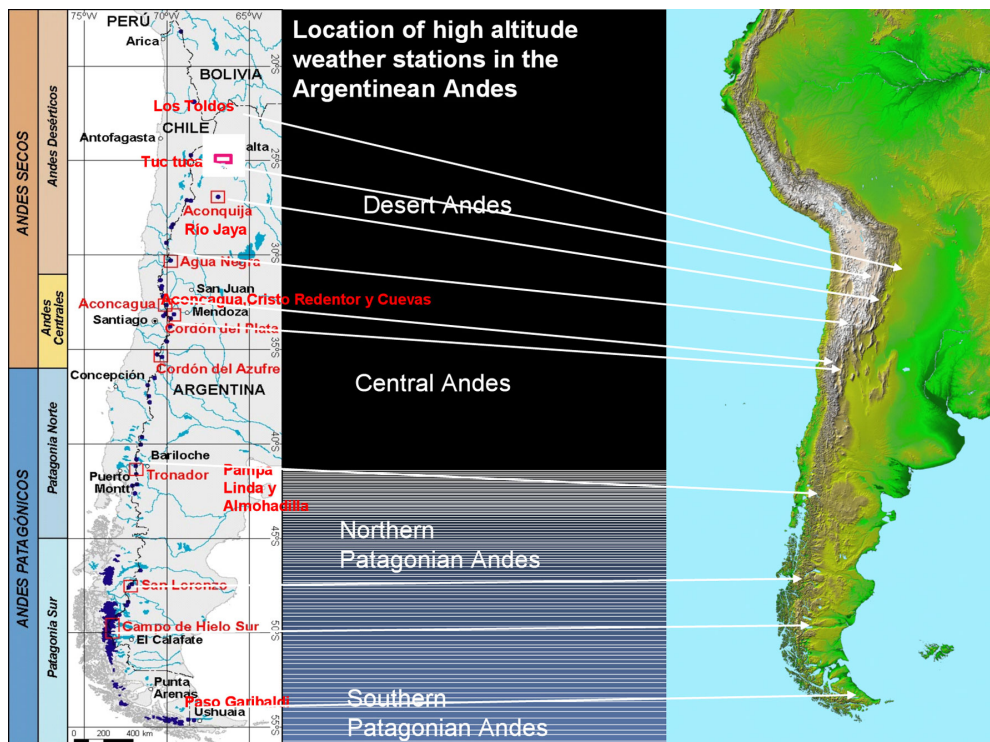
ANDES SECOS
Andes Desérticos
Andes Centrales
ANDES PATAGÓNICOS
Patagonia Norte
Patagonia Sur

75°W 70°W 65°W
PERÚ
Arica
BOLIVIA
20°S
Los Toldos
Antofagasta
CHILE
Salta
25°S
Tuc tuca
Aconquija
Río Jaya
30°S
Agua Negra
San Juan
Aconcagua
Aconcagua, Cristo Redentor y Cuevas
Mendoza
Santiago
Cordón del Plata
35°S
Concepción
Cordón del Azufre
ARGENTINA
40°S
Bariloche
Puerto Montt
Tronador
Pampa Linda y Almohadilla
45°S
San Lorenzo
50°S
Campo de Hielo Sur
El Calafate
Punta Arenas
Paso Garibaldi
Ushuaia
55°S
0 200 400 km

Location of high altitude weather stations in the Argentinean Andes

Desert Andes

Central Andes

Northern Patagonian Andes

Southern Patagonian Andes